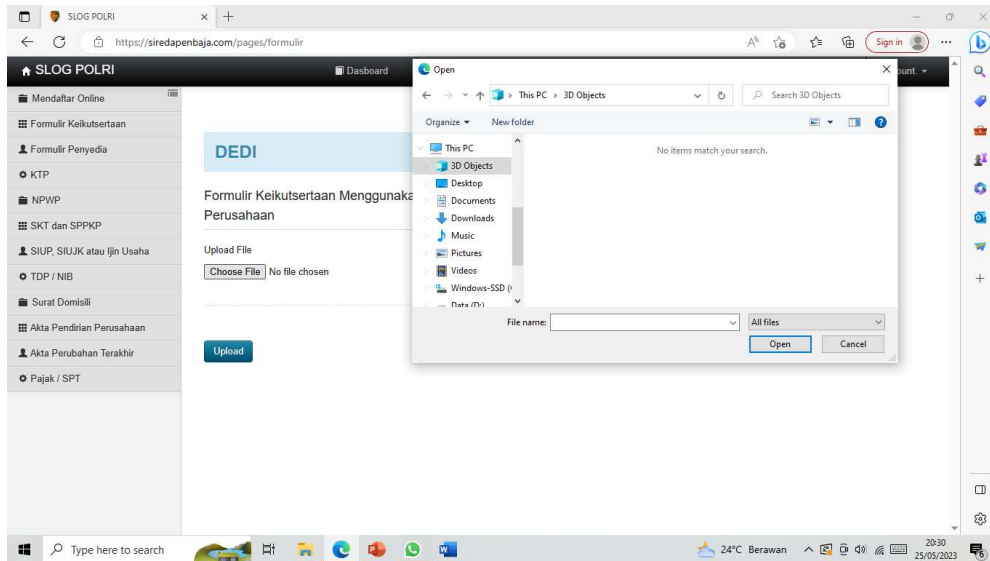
SLOG POLRI

https://siredapenbaja.com/pages/formulir

Sign in

SLOG POLRI

Dasboard

ount.

Mendaftar Online
Formulir Keikutsertaan
Formulir Penyedia
KTP
NPWP
SKT dan SPPKP
SIUP, SIUJK atau Ijin Usaha
TDP / NIB
Surat Domisili
Akta Pendirian Perusahaan
Akta Perubahan Terakhir
Pajak / SPT

DEDI

Formulir Keikutsertaan Menggunaka
Perusahaan

Upload File

Choose File No file chosen

Upload

Open

This PC › 3D Objects

Search 3D Objects

Organize ▾ New folder

This PC
3D Objects
Desktop
Documents
Downloads
Music
Pictures
Videos
Windows-SSD (
Data (D:)

No items match your search.

File name:

All files

Open Cancel

Type here to search

24°C Berawan

20:30
25/05/2023